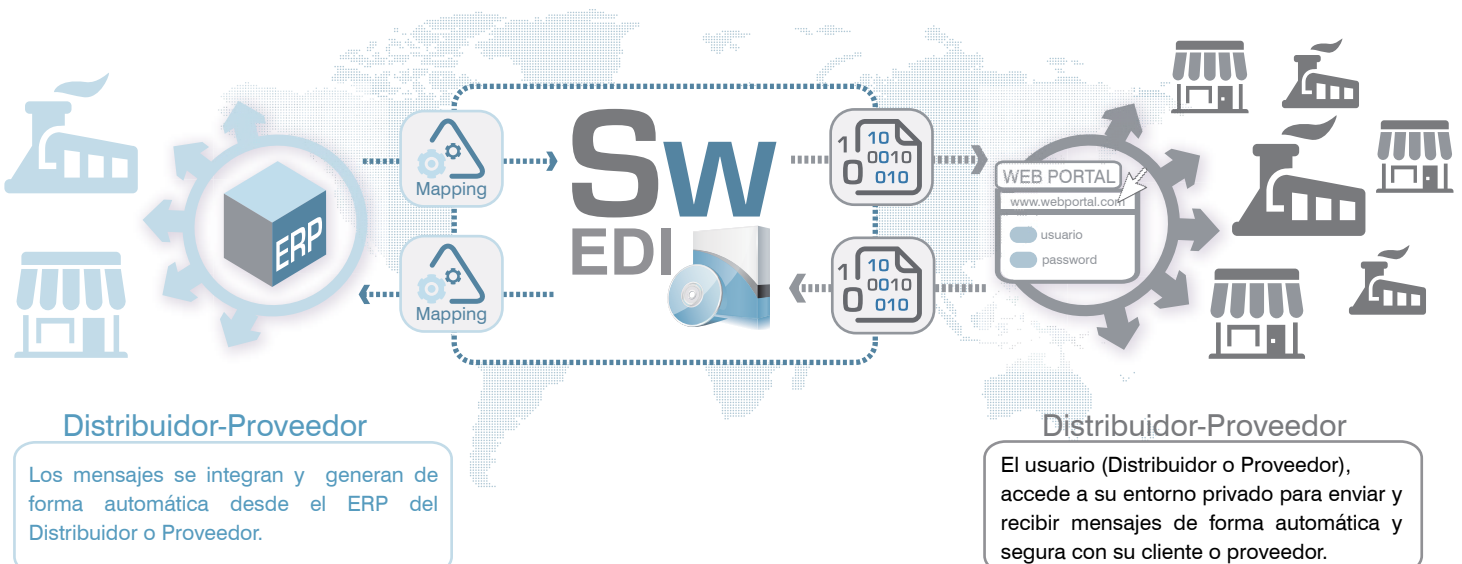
ERP

Mapping

Mapping

Sw
EDI

1 10
0 0010
010

1 10
0 0010
010

WEB PORTAL
www.webportal.com
usuario
password

Distribuidor-Proveedor

Los mensajes se integran y generan de forma automática desde el ERP del Distribuidor o Proveedor.

Distribuidor-Proveedor

El usuario (Distribuidor o Proveedor), accede a su entorno privado para enviar y recibir mensajes de forma automática y segura con su cliente o proveedor.